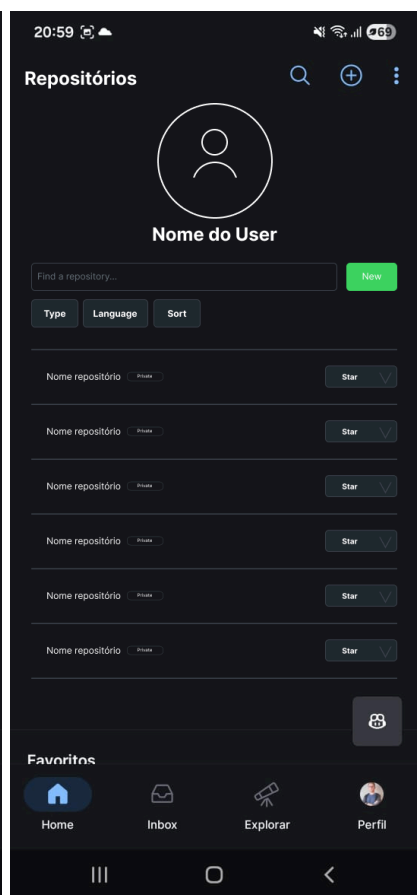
20:59

69

Repositórios

Nome do User

Find a repository...

New

Type

Language

Sort

Nome repositório Private

Star

Nome repositório Private

Star

Nome repositório Private

Star

Nome repositório Private

Star

Nome repositório Private

Star

Nome repositório Private

Star

Favoritos

Home

Inbox

Explorar

Perfil